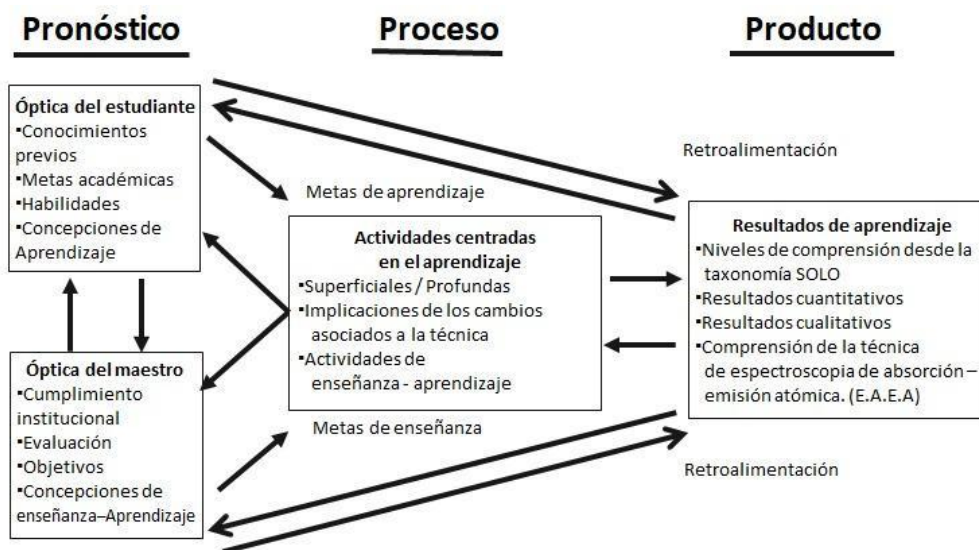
Pronóstico

Proceso

Producto

Óptica del estudiante
▪Conocimientos previos
▪Metas académicas
▪Habilidades
▪Concepciones de Aprendizaje

Retroalimentación

Metas de aprendizaje

Actividades centradas en el aprendizaje
▪Superficiales / Profundas
▪Implicaciones de los cambios asociados a la técnica
▪Actividades de enseñanza - aprendizaje

Resultados de aprendizaje
▪Niveles de comprensión desde la taxonomía SOLO
▪Resultados cuantitativos
▪Resultados cualitativos
▪Comprensión de la técnica de espectroscopia de absorción – emisión atómica. (E.A.E.A)

Óptica del maestro
▪Cumplimiento institucional
▪Evaluación
▪Objetivos
▪Concepciones de enseñanza–Aprendizaje

Metas de enseñanza

Retroalimentación